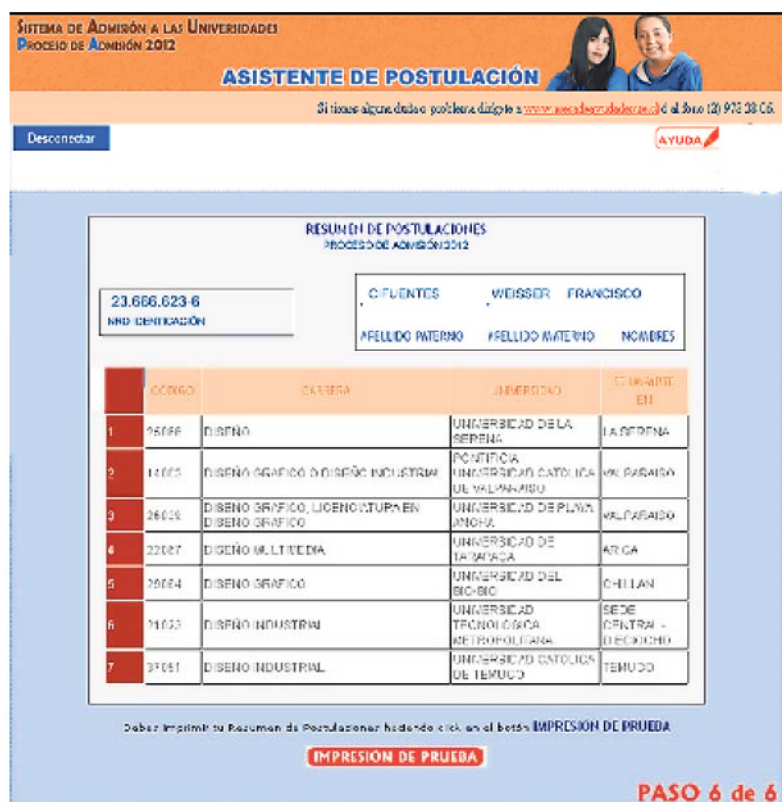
Sistema de Admisión a las Universidades
Proceso de Admisión 2012

ASISTENTE DE POSTULACIÓN

Si tienes alguna duda o problema dirígete a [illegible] o al fono (2) 978 38 06.

Desconectar

AYUDA

RESUMEN DE POSTULACIONES
PROCESO DE ADMISIÓN 2012

23.666.623-6
NRO. CERTIFICACIÓN

CIFUENTES WEISSER FRANCISCO

APELLIDO PATERNO APELLIDO MATERNO NOMBRES

| | CÓDIGO | CARRERA | UNIVERSIDAD | SE IMPARTE EN |
|---|---|---|---|---|
| 1 | 25066 | DISEÑO | UNIVERSIDAD DE LA SERENA | LA SERENA |
| 2 | 14063 | DISEÑO GRAFICO O DISEÑO INDUSTRIAL | PONTIFICIA UNIVERSIDAD CATOLICA DE VALPARAISO | VALPARAISO |
| 3 | 26036 | DISEÑO GRAFICO, LICENCIATURA EN DISEÑO GRAFICO | UNIVERSIDAD DE PLAYA ANCHA | VALPARAISO |
| 4 | 22087 | DISEÑO MULTIMEDIA | UNIVERSIDAD DE TARAPACA | ARICA |
| 5 | 29064 | DISEÑO GRAFICO | UNIVERSIDAD DEL BIO-BIO | CHILLAN |
| 6 | 21053 | DISEÑO INDUSTRIAL | UNIVERSIDAD TECNOLOGICA METROPOLITANA | SEDE CENTRAL - DIECIOCHO |
| 7 | 37061 | DISEÑO INDUSTRIAL | UNIVERSIDAD CATOLICA DE TEMUCO | TEMUCO |

Debes imprimir tu Resumen de Postulaciones haciendo click en el botón IMPRESIÓN DE PRUEBA

IMPRESIÓN DE PRUEBA

PASO 6 de 6